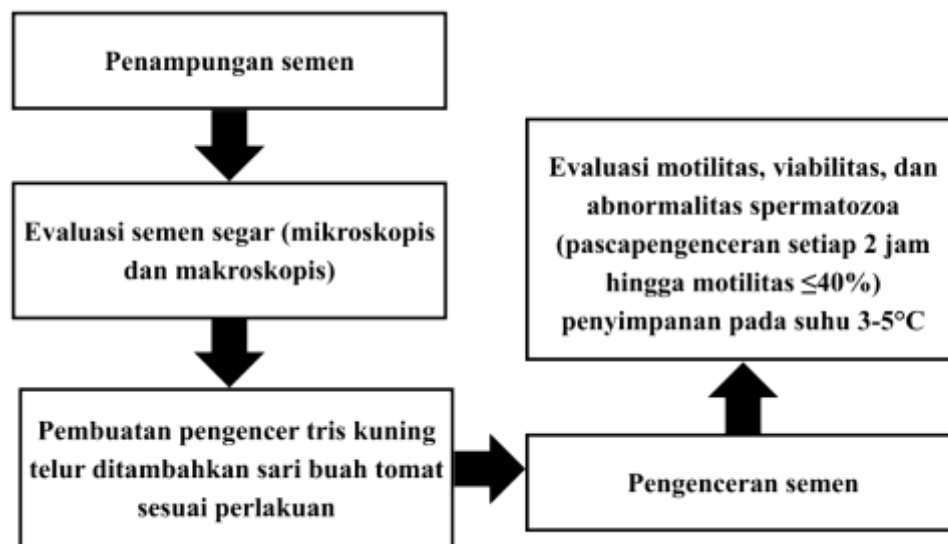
Penampungan semen

Evaluasi semen segar (mikroskopis dan makroskopis)

Pembuatan pengencer tris kuning telur ditambahkan sari buah tomat sesuai perlakuan

Pengenceran semen

Evaluasi motilitas, viabilitas, dan abnormalitas spermatozoa (pascapengenceran setiap 2 jam hingga motilitas ≤40%) penyimpanan pada suhu 3-5°C